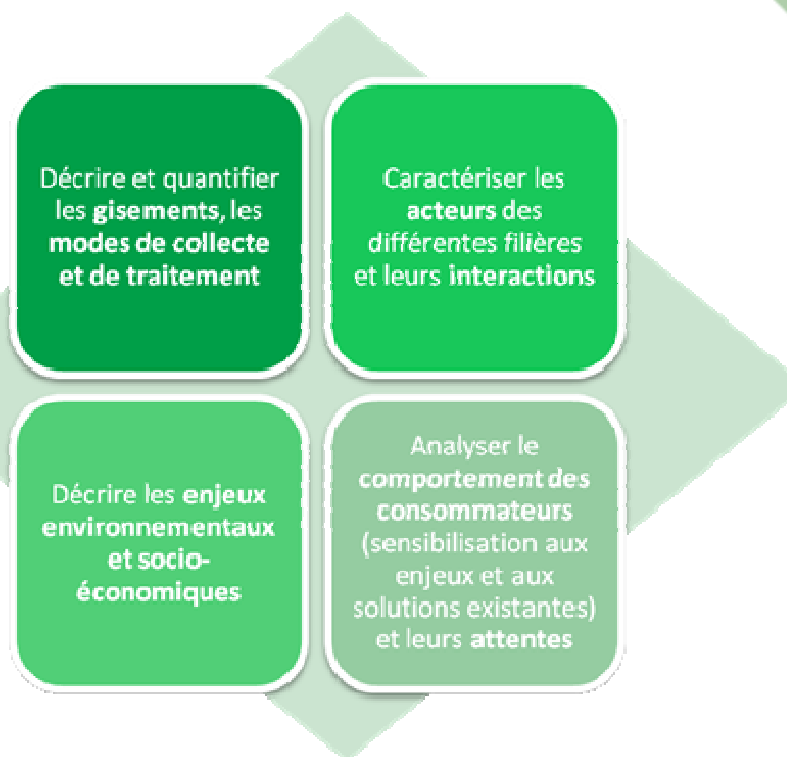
Décrire et quantifier les gisements, les modes de collecte et de traitement

Caractériser les acteurs des différentes filières et leurs interactions

Décrire les enjeux environnementaux et socio-économiques

Analyser le comportement des consommateurs (sensibilisation aux enjeux et aux solutions existantes) et leurs attentes